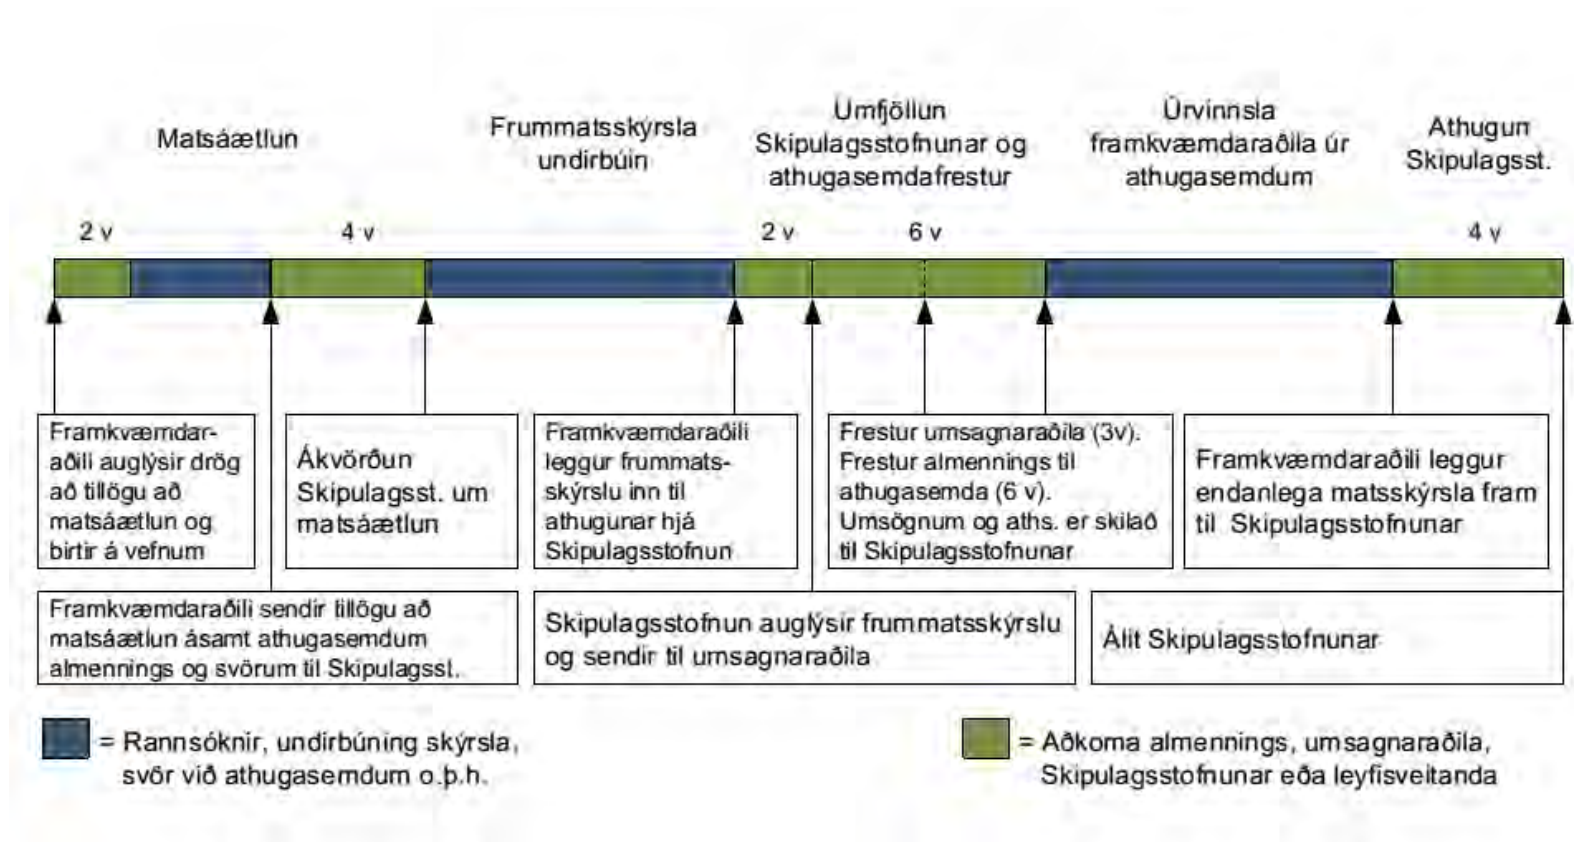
Matsáætlun

Frummatsskýrsla undirbúin

Umfjöllun Skipulagsstofnunar og athugasemdafrestur

Úrvinnsla framkvæmdaraðila úr athugasemdum

Athugun Skipulagsst.

2 v

4 v

2 v

6 v

4 v

Framkvæmdaraðili auglýsir drög að tillögu að matsáætlun og birtir á vefnum

Ákvörðun Skipulagsst. um matsáætlun

Framkvæmdaraðili leggur frummatsskýrslu inn til athugunar hjá Skipulagsstofnun

Frestur umsagnaraðila (3v). Frestur almennings til athugasemda (6 v). Umsögnum og aths. er skilað til Skipulagsstofnunar

Framkvæmdaraðili leggur endanlega matsskýrsla fram til Skipulagsstofnunar

Framkvæmdaraðili sendir tillögu að matsáætlun ásamt athugasemdum almennings og svörum til Skipulagsst.

Skipulagsstofnun auglýsir frummatsskýrslu og sendir til umsagnaraðila

Álit Skipulagsstofnunar

= Rannsóknir, undirbúning skýrsla, svör við athugasemdum o.þ.h.

= Aðkoma almennings, umsagnaraðila, Skipulagsstofnunar eða leyfisveitanda